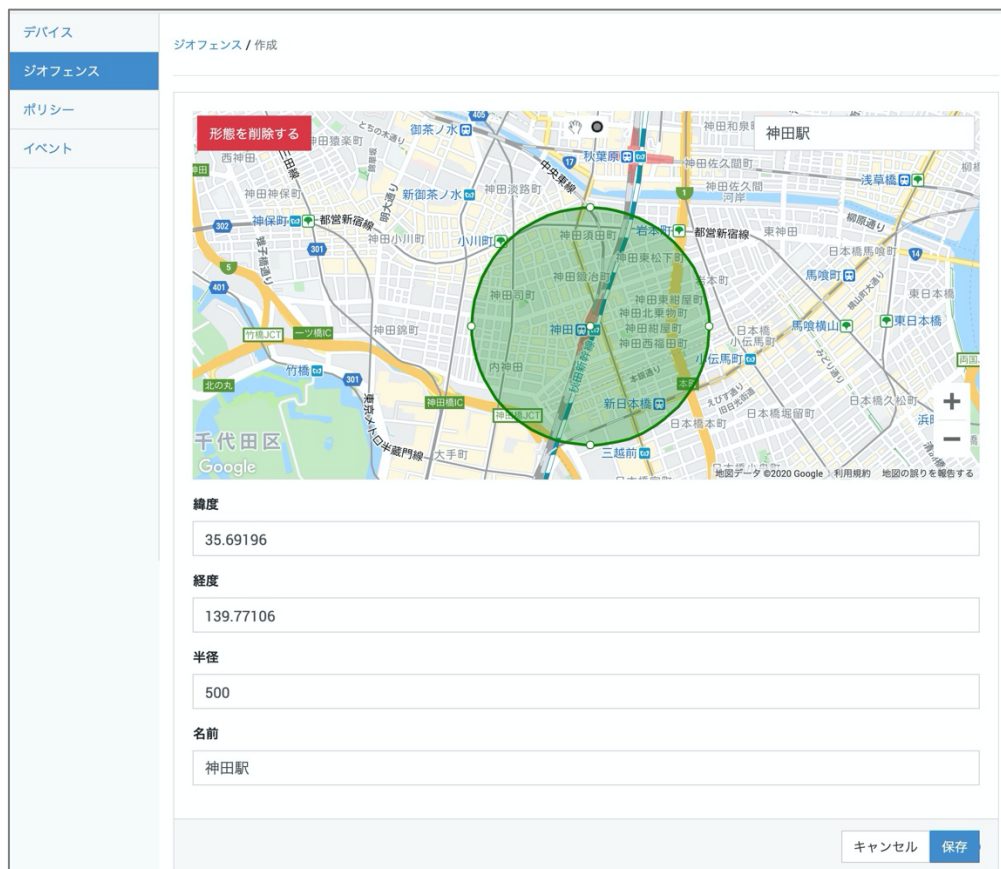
デバイス
ジオフェンス
ポリシー
イベント

ジオフェンス / 作成

形態を削除する

神田駅

御茶ノ水
秋葉原
神田和泉町
神田佐久間町
浅草橋
西神田
神田神保町
新御茶ノ水
神田淡路町
中央本線
神田佐久間河岸
神保町
都営新宿線
神田小川町
小川町
神田須田町
岩本町
都営新宿線
東神田
柳原通り
日本橋馬喰町
神田東松下町
神田鍛冶町
馬喰町
神田司町
神田東紺屋町
東日本橋
神田北乗物町
神田錦町
神田
神田紺屋町
日本橋小伝馬町
馬喰横山
東日本橋
神田西福田町
小伝馬町
竹橋JCT
一ツ橋IC
竹橋
内神田
北の丸
神田橋IC
新日本橋
日本橋堀留町
日本橋久松町
日本橋本町
千代田区
大手町
三越前
Google
地図データ ©2020 Google 利用規約 地図の誤りを報告する
+
−

緯度
35.69196

経度
139.77106

半径
500

名前
神田駅

キャンセル
保存